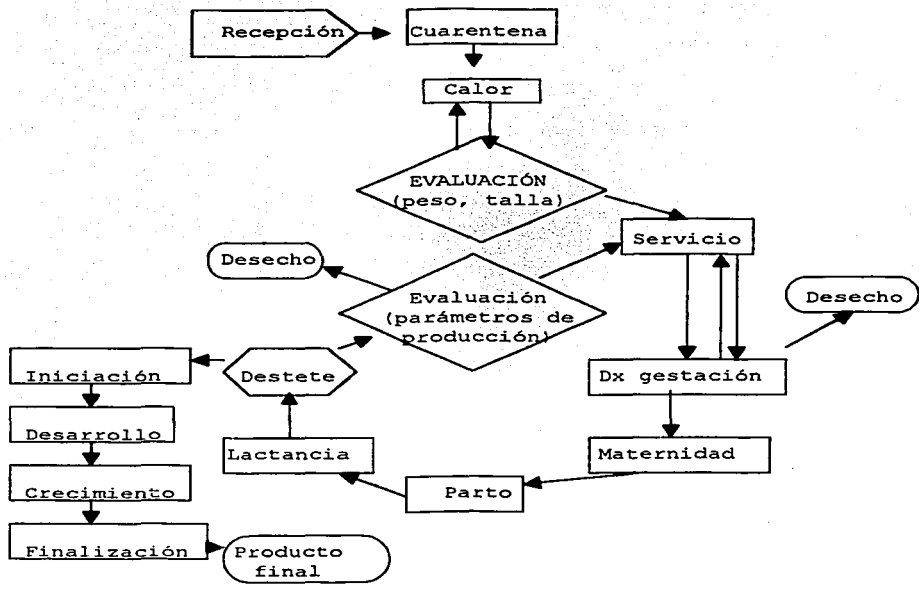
Recepción

Cuarentena

Calor

EVALUACIÓN (peso, talla)

Servicio

Desecho

Evaluación (parámetros de producción)

Desecho

Iniciación

Destete

Dx gestación

Desarrollo

Lactancia

Maternidad

Crecimiento

Parto

Finalización

Producto final